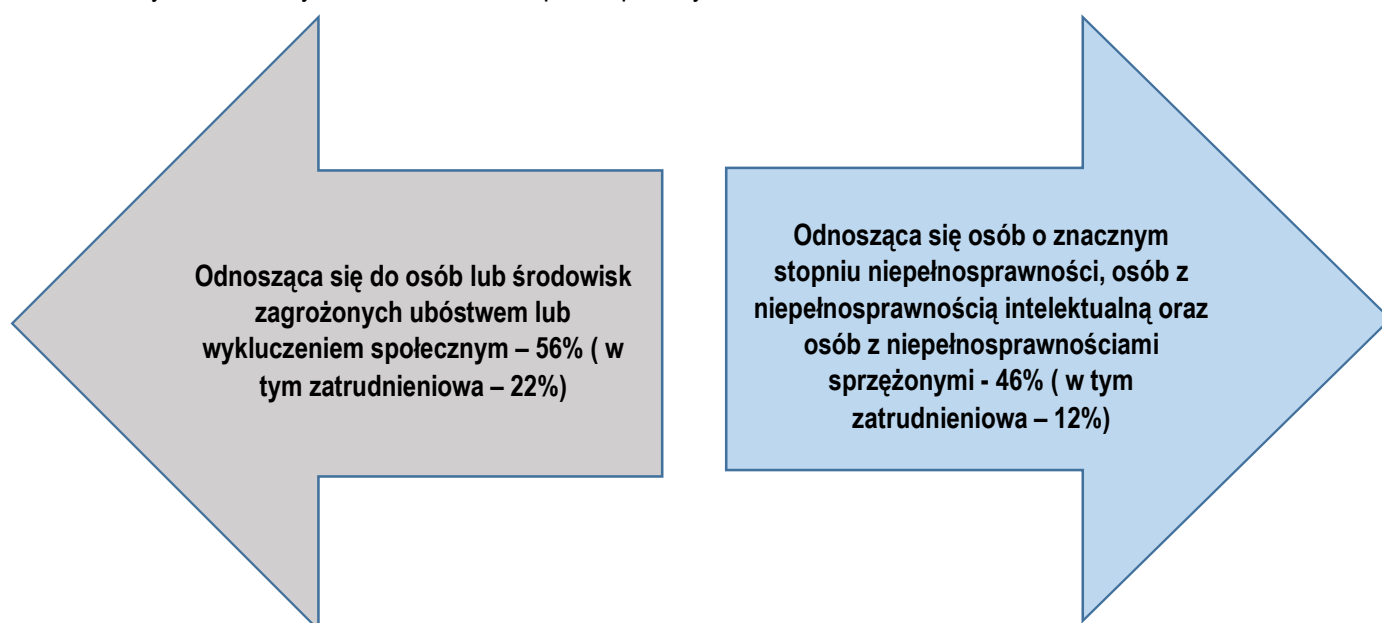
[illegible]

Odnosząca się do osób lub środowisk zagrożonych ubóstwem lub wykluczeniem społecznym – 56% ( w tym zatrudnieniowa – 22%)

Odnosząca się osób o znacznym stopniu niepełnosprawności, osób z niepełnosprawnością intelektualną oraz osób z niepełnosprawnościami sprzężonymi - 46% ( w tym zatrudnieniowa – 12%)